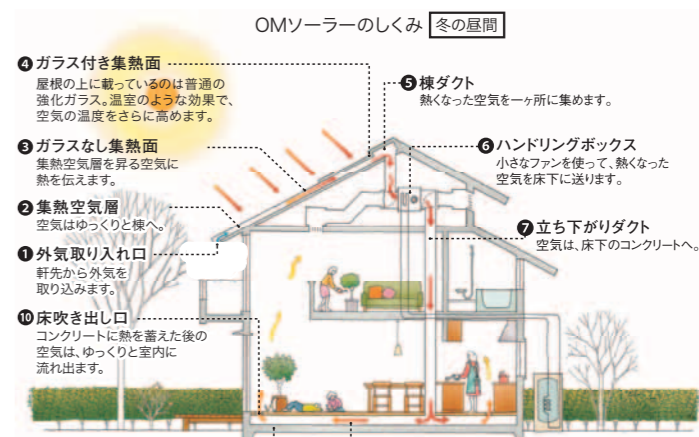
OMソーラーのしくみ 冬の昼間

❹ガラス付き集熱面
屋根の上に載っているのは普通の強化ガラス。温室のような効果で、空気の温度をさらに高めます。

❸ガラスなし集熱面
集熱空気層を昇る空気に熱を伝えます。

❷集熱空気層
空気はゆっくりと棟へ。

❶外気取り入れ口
軒先から外気を取り込みます。

❿床吹き出し口
コンクリートに熱を蓄えた後の空気は、ゆっくりと室内に流れ出ます。

❺棟ダクト
熱くなった空気を一ヶ所に集めます。

❻ハンドリングボックス
小さなファンを使って、熱くなった空気を床下に送ります。

❼立ち下がりダクト
空気は、床下のコンクリートへ。